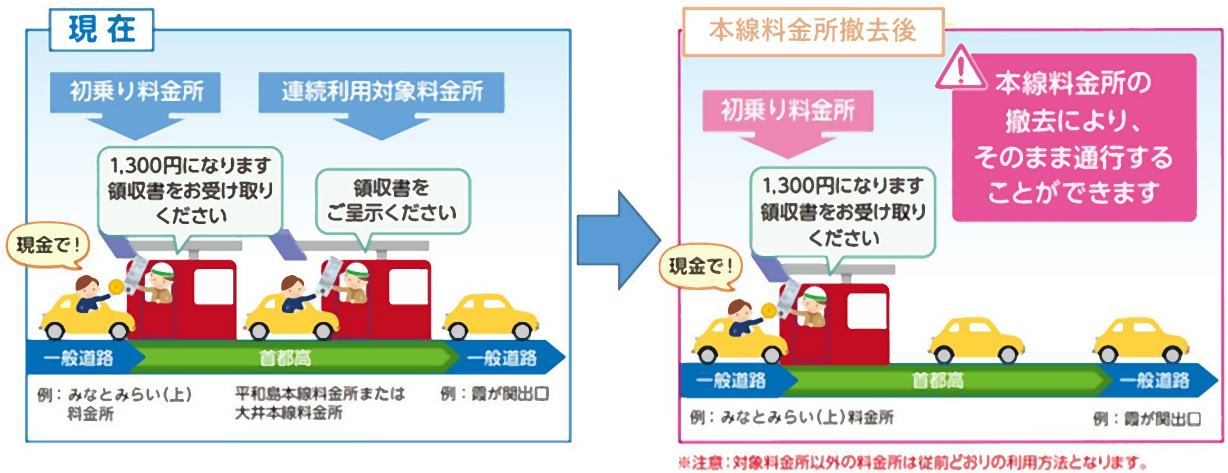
現在

初乗り料金所

連続利用対象料金所

1,300円になります
領収書をお受け取りください

領収書をご呈示ください

現金で！

一般道路

首都高

一般道路

例：みなとみらい(上)料金所

平和島本線料金所または大井本線料金所

例：霞が関出口

本線料金所撤去後

本線料金所の撤去により、そのまま通行することができます

初乗り料金所

1,300円になります
領収書をお受け取りください

現金で！

一般道路

首都高

一般道路

例：みなとみらい(上)料金所

例：霞が関出口

※注意：対象料金所以外の料金所は従前どおりの利用方法となります。